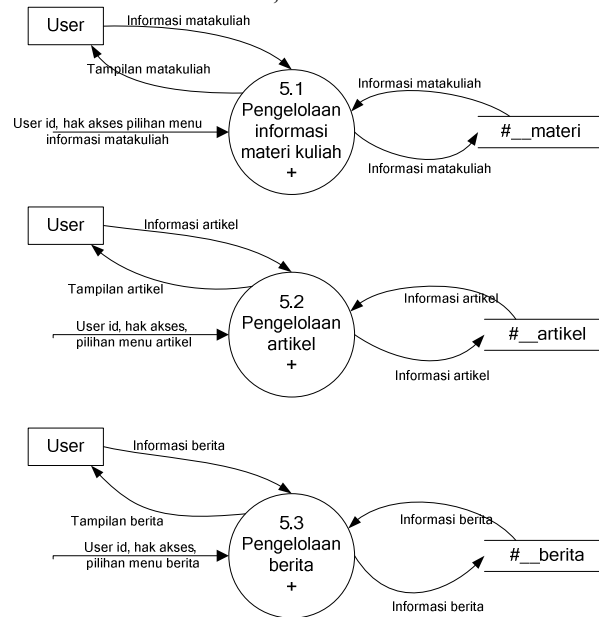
User

Informasi matakuliah

Tampilan matakuliah

5.1
Pengelolaan informasi materi kuliah
+

Informasi matakuliah

User id, hak akses pilihan menu informasi matakuliah

#__materi

Informasi matakuliah

User

Informasi artikel

Tampilan artikel

5.2
Pengelolaan artikel
+

Informasi artikel

User id, hak akses, pilihan menu artikel

#__artikel

Informasi artikel

User

Informasi berita

Tampilan berita

5.3
Pengelolaan berita
+

Informasi berita

User id, hak akses, pilihan menu berita

#__berita

Informasi berita